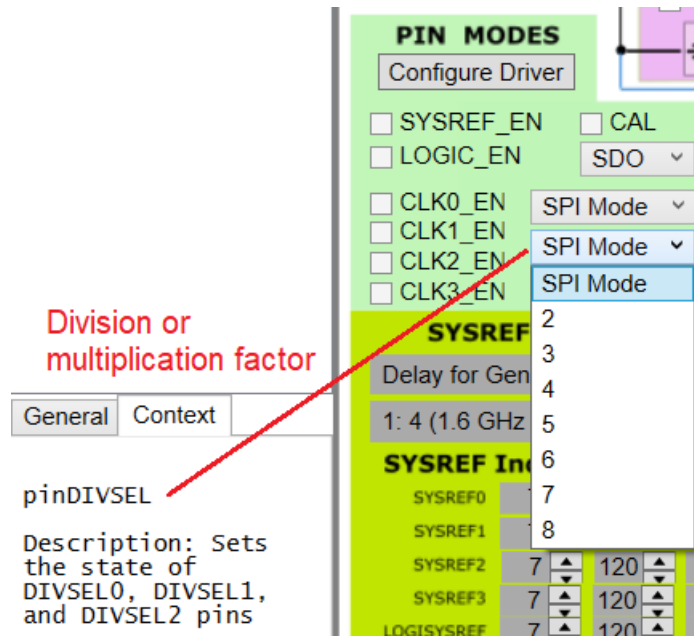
Division or multiplication factor

General Context

pinDIVSEL

Description: Sets the state of DIVSEL0, DIVSEL1, and DIVSEL2 pins

PIN MODES
Configure Driver
SYSREF_EN
CAL
LOGIC_EN
SDO
CLK0_EN
SPI Mode
CLK1_EN
SPI Mode
CLK2_EN
CLK3_EN
SPI Mode
2
3
4
5
6
7
8
SYSREF
Delay for Gen
1: 4 (1.6 GHz
SYSREF Ind
SYSREF0
SYSREF1
SYSREF2 7 120
SYSREF3 7 120
LOGISYSREF 7 120